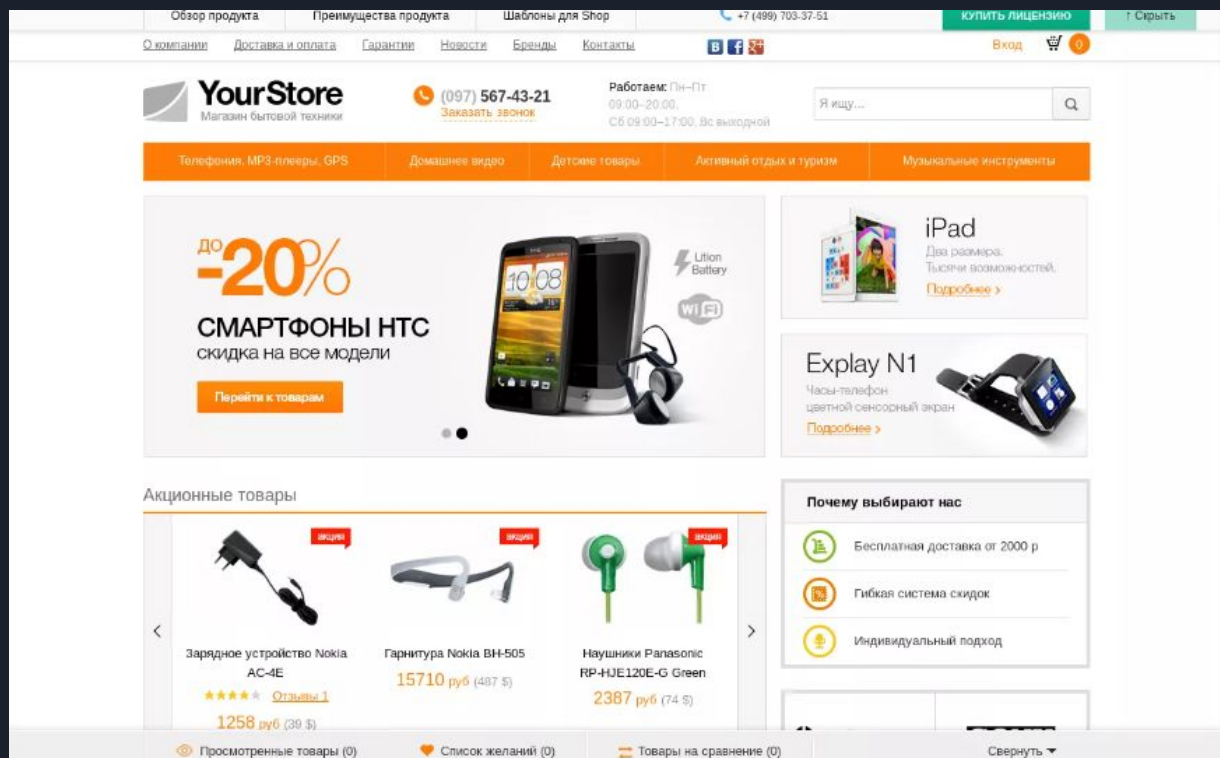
Обзор продукта | Преимущества продукта | Шаблоны для Shop | +7 (499) 703-37-51 | КУПИТЬ ЛИЦЕНЗИЮ | ↑ Скрыть

О компании | Доставка и оплата | Гарантии | Новости | Бренды | Контакты | Вход | 0

YourStore
Магазин бытовой техники

(097) 567-43-21
Заказать звонок

Работаем: Пн–Пт
09:00–20:00,
Сб 09:00–17:00, Вс выходной

Я ищу...

Телефония, MP3-плееры, GPS | Домашнее видео | Детские товары | Активный отдых и туризм | Музыкальные инструменты

до -20%
СМАРТФОНЫ HTC
скидка на все модели
Перейти к товарам

Li-ion Battery
WiFi

iPad
Два размера.
Тысячи возможностей.
Подробнее ›

Explay N1
Часы-телефон
цветной сенсорный экран
Подробнее ›

Акционные товары

акция
Зарядное устройство Nokia AC-4E
Отзывы 1
1258 руб (39 $)

акция
Гарнитура Nokia BH-505
15710 руб (487 $)

акция
Наушники Panasonic RP-HJE120E-G Green
2387 руб (74 $)

Почему выбирают нас
Бесплатная доставка от 2000 р
Гибкая система скидок
Индивидуальный подход

Просмотренные товары (0) | Список желаний (0) | Товары на сравнение (0) | Свернуть